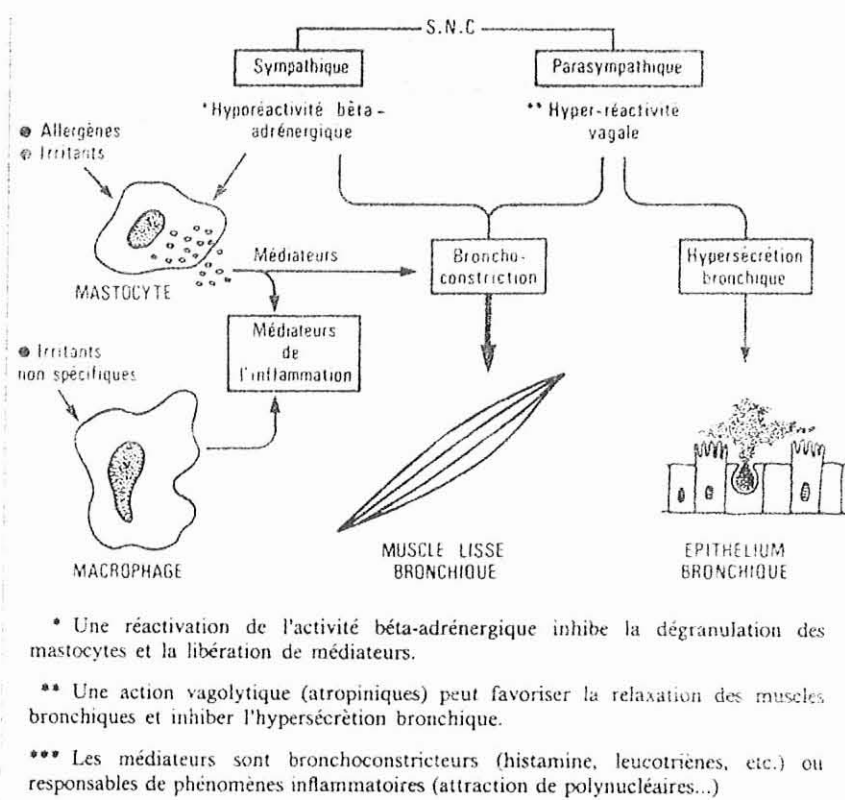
S.N.C

Sympathique

Parasympathique

* Hyporéactivité bêta-adrénergique

** Hyper-réactivité vagale

Allergènes
Irritants

Médiateurs

MASTOCYTE

Médiateurs de l'inflammation

Broncho-constriction

Hypersécrétion bronchique

Irritants non spécifiques

MACROPHAGE

MUSCLE LISSE BRONCHIQUE

EPITHELIUM BRONCHIQUE

* Une réactivation de l'activité bêta-adrénergique inhibe la dégranulation des mastocytes et la libération de médiateurs.

** Une action vagolytique (atropiniques) peut favoriser la relaxation des muscles bronchiques et inhiber l'hypersécrétion bronchique.

*** Les médiateurs sont bronchoconstricteurs (histamine, leucotriènes, etc.) ou responsables de phénomènes inflammatoires (attraction de polynucléaires...)